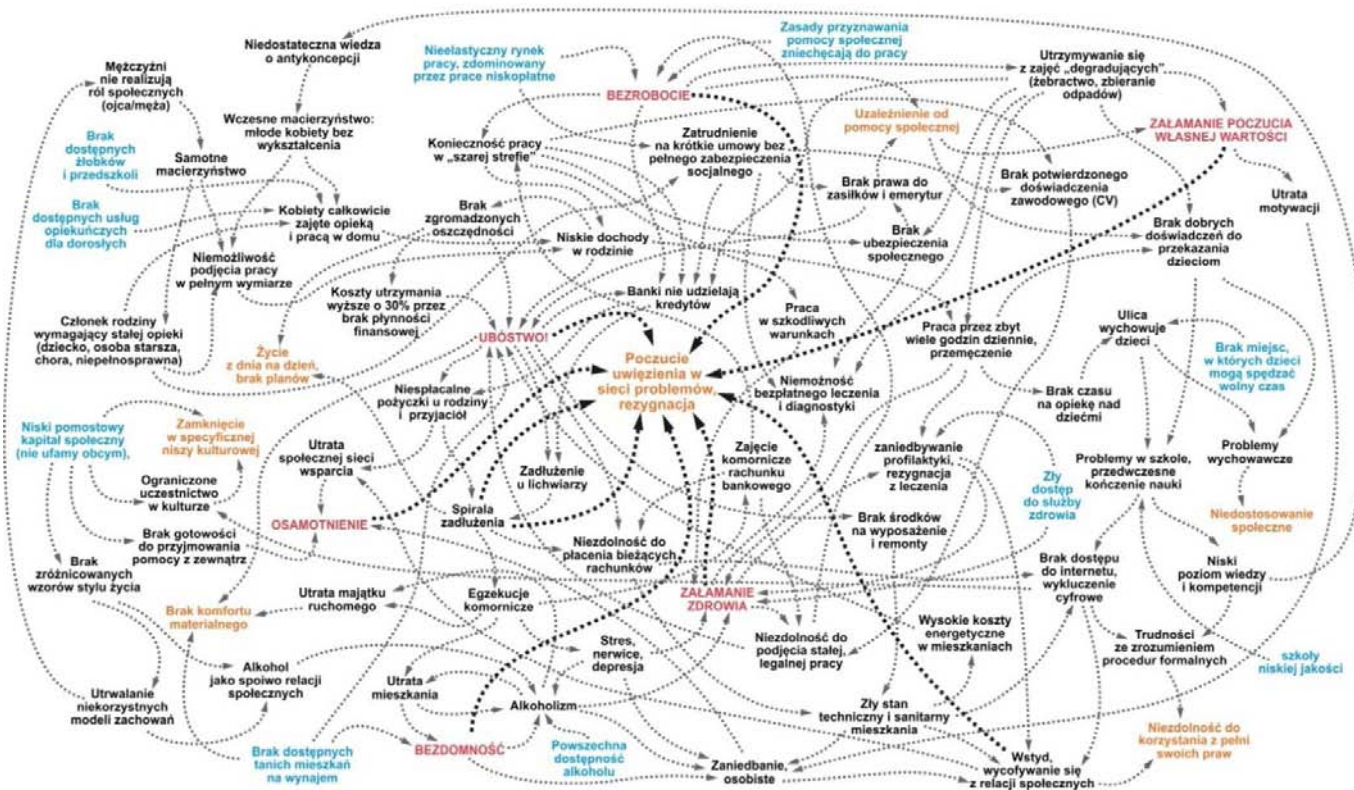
Niedostateczna wiedza o antykoncepcji

Nieelastyczny rynek pracy, zdominowany przez prace niskopłatne

Zasady przyznawania pomocy społecznej zniechęcają do pracy

Utrzymywanie się z zajęć „degradujących" (żebractwo, zbieranie odpadów)

Mężczyźni nie realizują ról społecznych (ojca/męża)

BEZROBOCIE

Uzależnienie od pomocy społecznej

ZAŁAMANIE POCZUCIA WŁASNEJ WARTOŚCI

Wczesne macierzyństwo: młode kobiety bez wykształcenia

Konieczność pracy w „szarej strefie"

Zatrudnienie na krótkie umowy bez pełnego zabezpieczenia socjalnego

Brak dostępnych żłobków i przedszkoli

Samotne macierzyństwo

Brak potwierdzonego doświadczenia zawodowego (CV)

Brak prawa do zasiłków i emerytur

Utrata motywacji

Brak dostępnych usług opiekuńczych dla dorosłych

Kobiety całkowicie zajęte opieką i pracą w domu

Brak zgromadzonych oszczędności

Brak ubezpieczenia społecznego

Brak dobrych doświadczeń do przekazania dzieciom

Niskie dochody w rodzinie

Niemożliwość podjęcia pracy w pełnym wymiarze

Koszty utrzymania wyższe o 30% przez brak płynności finansowej

Banki nie udzielają kredytów

Praca w szkodliwych warunkach

Członek rodziny wymagający stałej opieki (dziecko, osoba starsza, chora, niepełnosprawna)

UBÓSTWO

Praca przez zbyt wiele godzin dziennie, przemęczenie

Ulica wychowuje dzieci

Brak miejsc, w których dzieci mogą spędzać wolny czas

Życie z dnia na dzień, brak planów

Poczucie uwięzienia w sieci problemów, rezygnacja

Niemożność bezpłatnego leczenia i diagnostyki

Niespłacalne pożyczki u rodziny i przyjaciół

Brak czasu na opiekę nad dziećmi

Niski pomostowy kapitał społeczny (nie ufamy obcym),

Zamknięcie w specyficznej niszy kulturowej

Utrata społecznej sieci wsparcia

Zajęcie komornicze rachunku bankowego

zaniedbywanie profilaktyki, rezygnacja z leczenia

Zły dostęp do służby zdrowia

Problemy w szkole, przedwczesne kończenie nauki

Problemy wychowawcze

Zadłużenie u lichwiarzy

Ograniczone uczestnictwo w kulturze

Spirala zadłużenia

OSAMOTNIENIE

Brak środków na wyposażenie i remonty

Niedostosowanie społeczne

Brak gotowości do przyjmowania pomocy z zewnątrz

Niezdolność do płacenia bieżących rachunków

Brak dostępu do internetu, wykluczenie cyfrowe

Niski poziom wiedzy i kompetencji

Brak zróżnicowanych wzorów stylu życia

Utrata majątku ruchomego

Egzekucje komornicze

ZAŁAMANIE ZDROWIA

Brak komfortu materialnego

Wysokie koszty energetyczne w mieszkaniach

Stres, nerwice, depresja

Niezdolność do podjęcia stałej, legalnej pracy

Trudności ze zrozumieniem procedur formalnych

szkoły niskiej jakości

Alkohol jako spoiwo relacji społecznych

Utrata mieszkania

Alkoholizm

Utrwalanie niekorzystnych modeli zachowań

Zły stan techniczny i sanitarny mieszkania

Brak dostępnych tanich mieszkań na wynajem

BEZDOMNOŚĆ

Powszechna dostępność alkoholu

Niezdolność do korzystania z pełni swoich praw

Zaniedbanie osobiste

Wstyd, wycofywanie się z relacji społecznych